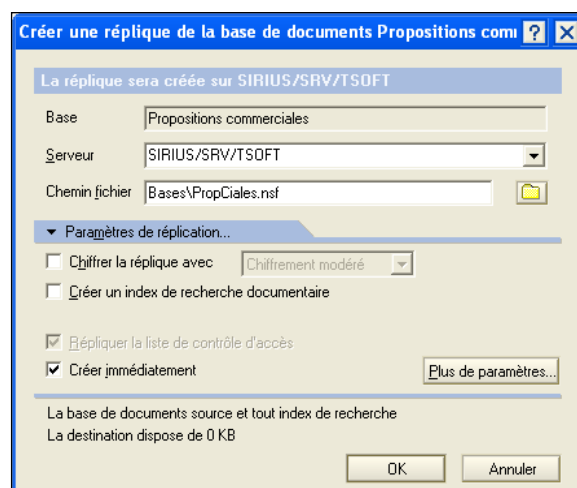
Créer une réplique de la base de documents Propositions comı ? X

La réplique sera créée sur SIRIUS/SRV/TSOFT

Base Propositions commerciales

Serveur SIRIUS/SRV/TSOFT

Chemin fichier Bases\PropCiales.nsf

Paramètres de réplication...

Chiffrer la réplique avec Chiffrement modéré

Créer un index de recherche documentaire

Répliquer la liste de contrôle d'accès

Créer immédiatement

Plus de paramètres...

La base de documents source et tout index de recherche

La destination dispose de 0 KB

OK Annuler